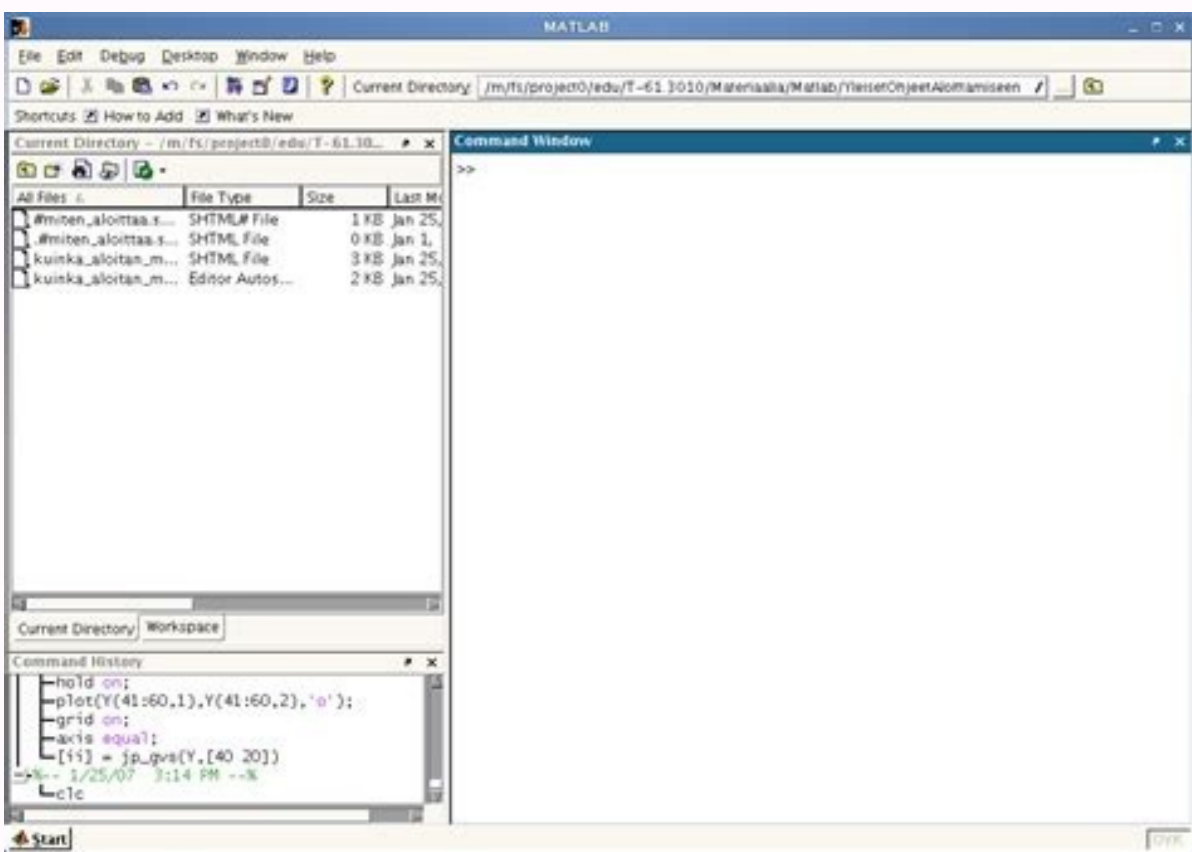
MATLAB

File Edit Debug Desktop Window Help

Current Directory: /m/fs/project0/edu/T-61.3010/Materiaalia/Matlab/YleisetOhjeetAloittamiseen

Shortcuts How to Add What's New

Current Directory - /m/fs/project0/edu/T-61.30...

| All Files | File Type | Size | Last Mo |
|---|---|---|---|
| #miten_aloittaa.s... | SHTML# File | 1 KB | Jan 25, |
| .#miten_aloittaa.s... | SHTML File | 0 KB | Jan 1, |
| kuinka_aloitan_m... | SHTML File | 3 KB | Jan 25, |
| kuinka_aloitan_m... | Editor Autos... | 2 KB | Jan 25, |

Current Directory Workspace

Command History

hold on;
plot(Y(41:60,1),Y(41:60,2),'o');
grid on;
axis equal;
[ii] = jp_gvs(Y,[40 20])
%-- 1/25/07 3:14 PM --%
clc

Command Window

>>

Start

OVR